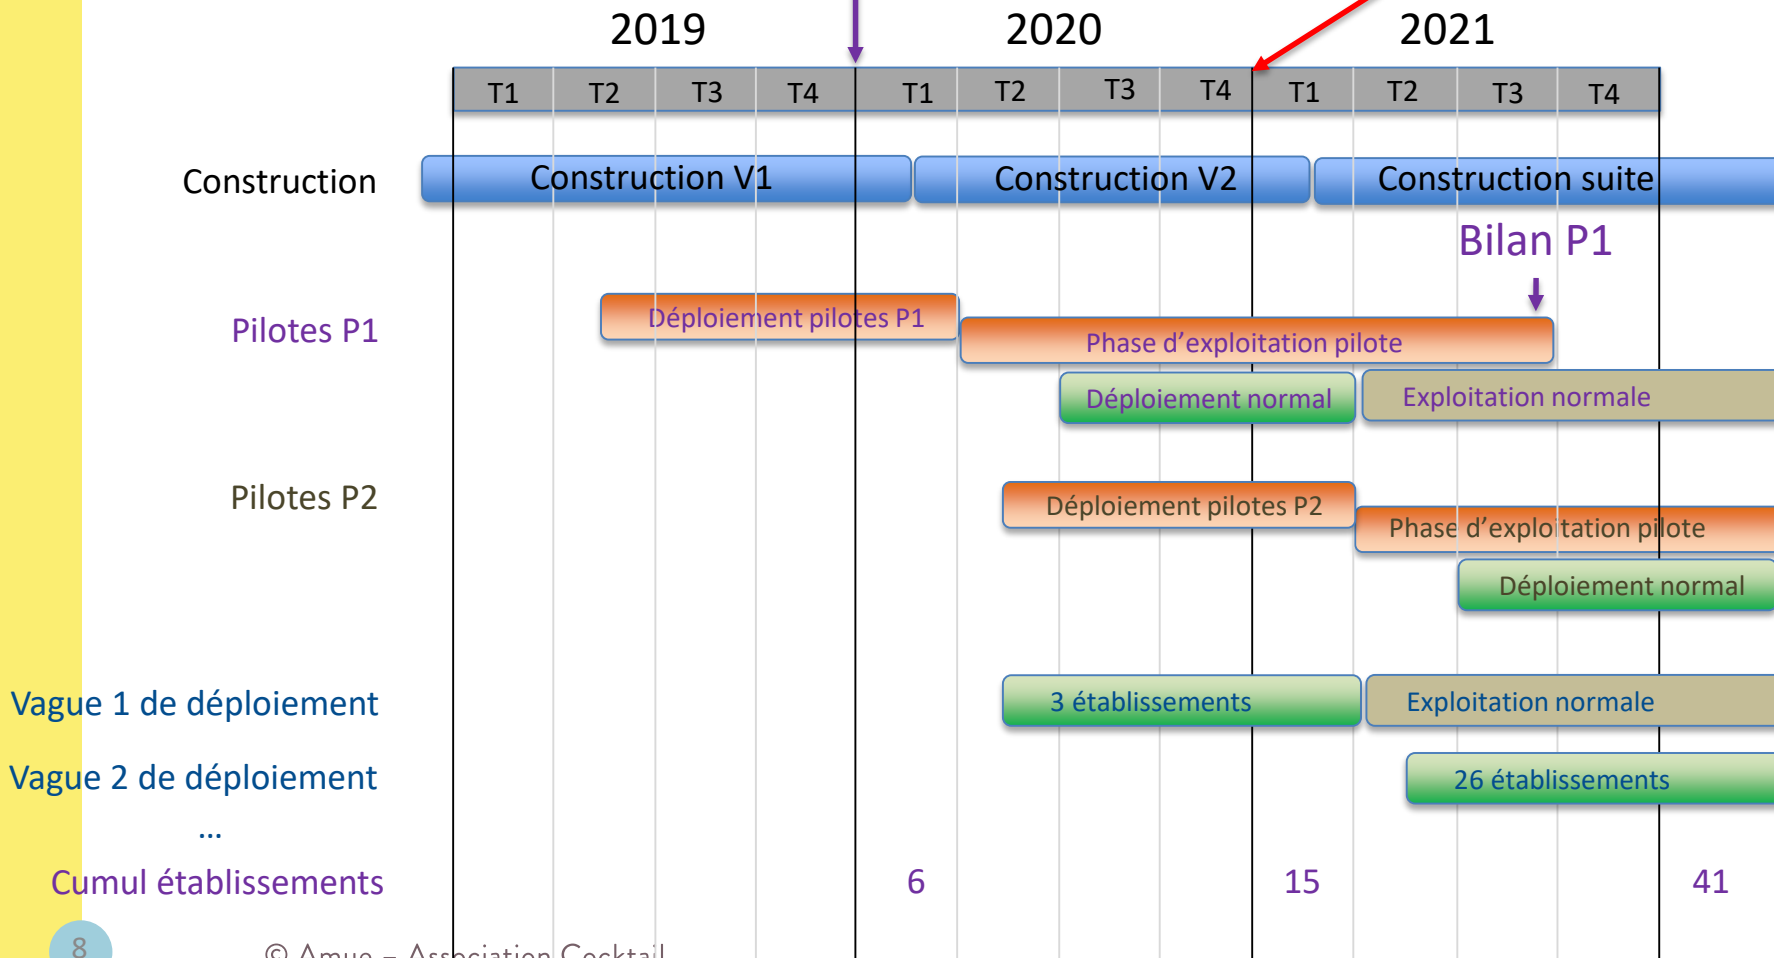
2019 | 2020 | 2021

| T1 | T2 | T3 | T4 | T1 | T2 | T3 | T4 | T1 | T2 | T3 | T4 |
|---|---|---|---|---|---|---|---|---|---|---|---|

Construction
Construction V1
Construction V2
Construction suite

Bilan P1

Pilotes P1
Déploiement pilotes P1
Phase d'exploitation pilote
Déploiement normal
Exploitation normale

Pilotes P2
Déploiement pilotes P2
Phase d'exploitation pilote
Déploiement normal

Vague 1 de déploiement
3 établissements
Exploitation normale

Vague 2 de déploiement
26 établissements

…

Cumul établissements
6
15
41

8
© Amue – Association Cocktail